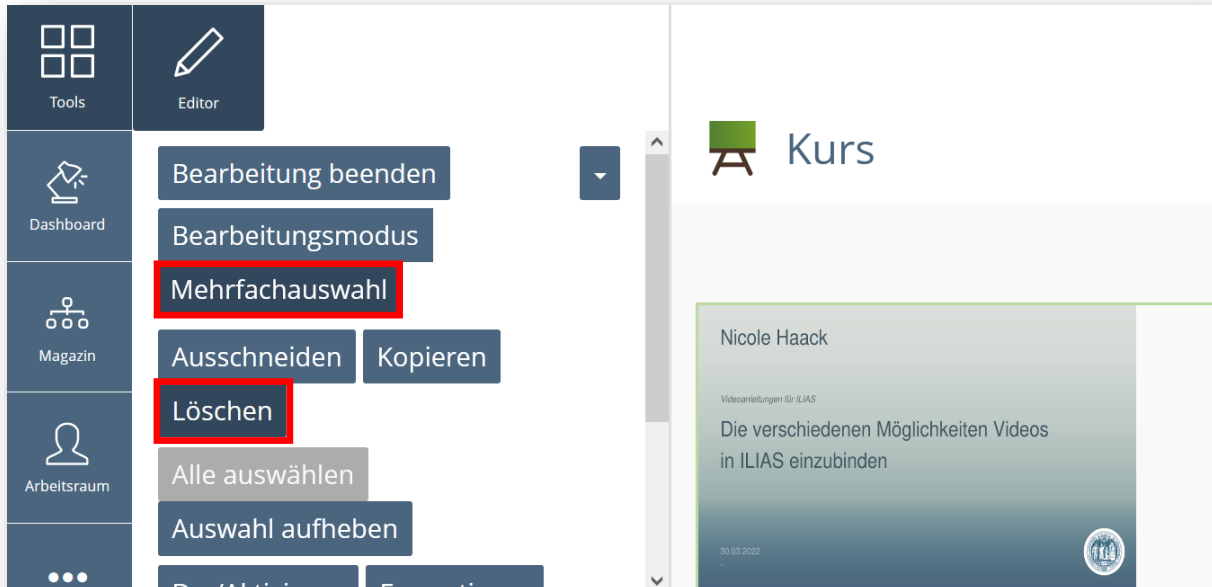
Tools

Editor

Dashboard

Magazin

Arbeitsraum

•••

Bearbeitung beenden

Bearbeitungsmodus

Mehrfachauswahl

Ausschneiden Kopieren

Löschen

Alle auswählen

Auswahl aufheben

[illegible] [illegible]

Kurs

Nicole Haack

Videoanleitungen für ILIAS

Die verschiedenen Möglichkeiten Videos in ILIAS einzubinden

30.03.2022